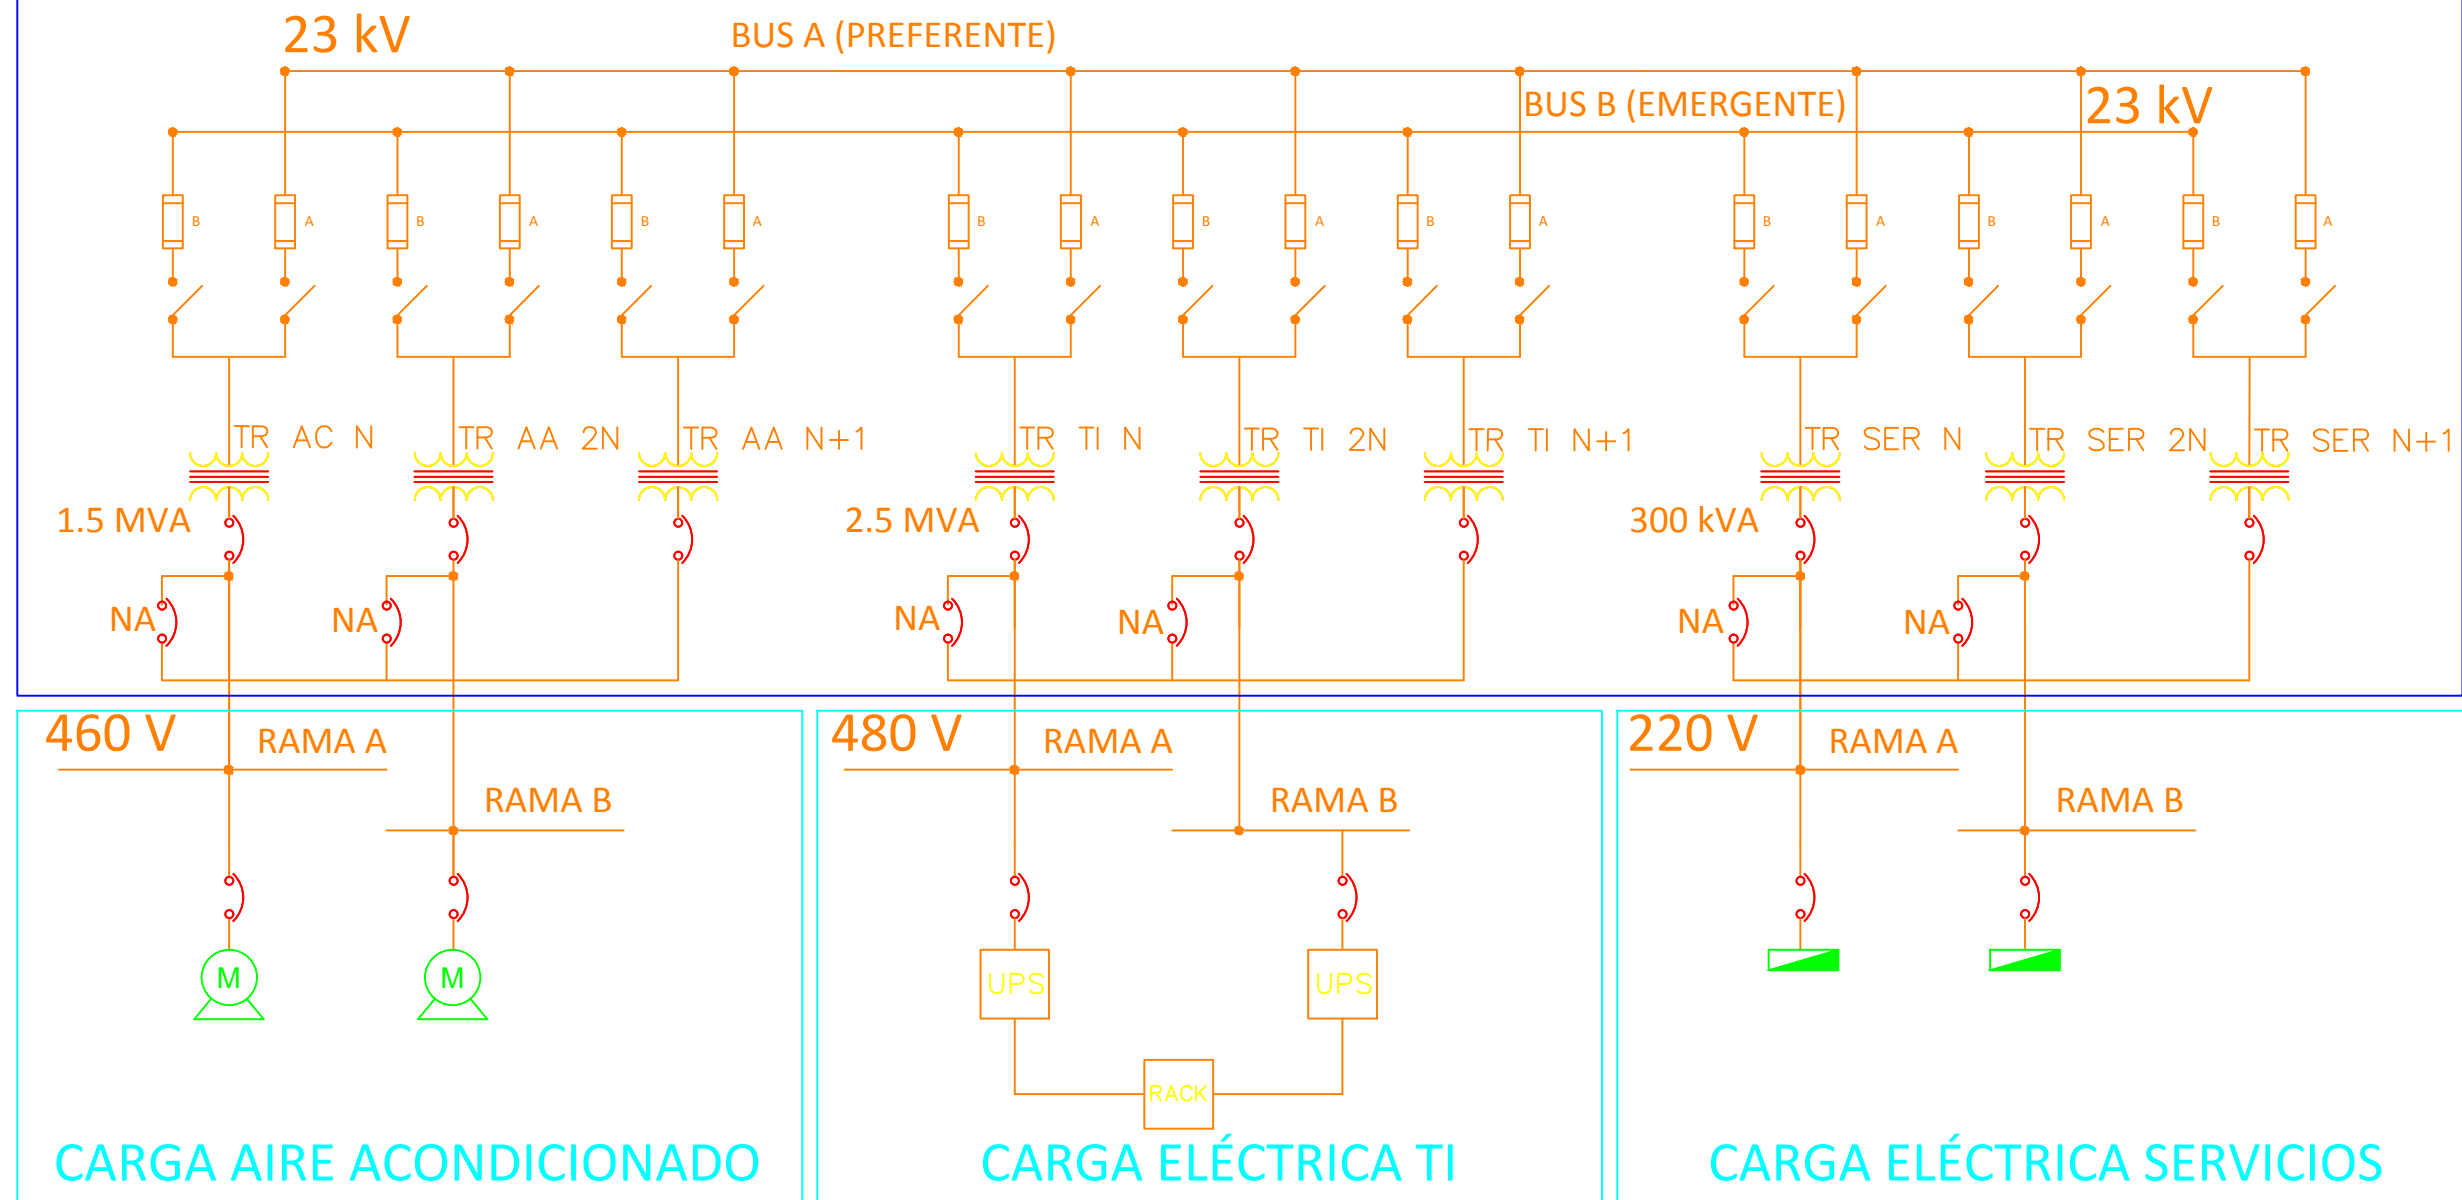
23 kV

BUS A (PREFERENTE)

BUS B (EMERGENTE)

23 kV

B A B A B A B A B A B A B A B A B A

TR AC N

TR AA 2N

TR AA N+1

TR TI N

TR TI 2N

TR TI N+1

TR SER N

TR SER 2N

TR SER N+1

1.5 MVA

2.5 MVA

300 kVA

NA NA NA NA NA NA

460 V

RAMA A

RAMA B

M

M

480 V

RAMA A

RAMA B

UPS

UPS

RACK

220 V

RAMA A

RAMA B

CARGA AIRE ACONDICIONADO

CARGA ELÉCTRICA TI

CARGA ELÉCTRICA SERVICIOS